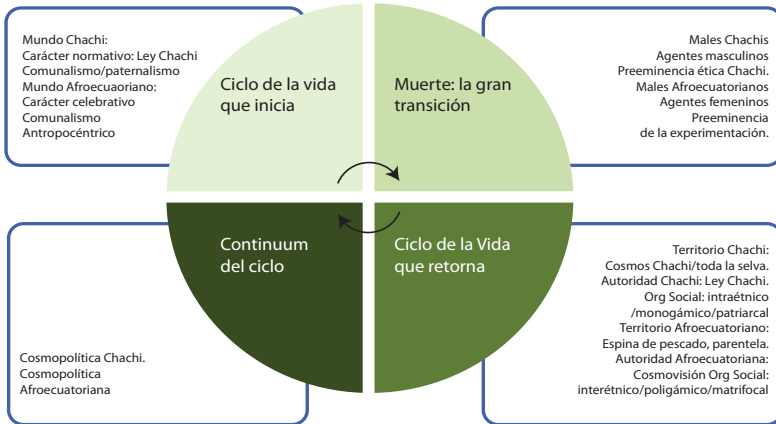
Mundo Chachi:
Carácter normativo: Ley Chachi
Comunalismo/paternalismo
Mundo Afroecuaoriano:
Carácter celebrativo
Comunalismo
Antropocéntrico

Ciclo de la vida que inicia

Muerte: la gran transición

Males Chachis
Agentes masculinos
Preeminencia ética Chachi.
Males Afroecuatorianos
Agentes femeninos
Preeminencia
de la experimentación.

Continuum del ciclo

Ciclo de la Vida que retorna

Cosmopolítica Chachi.
Cosmopolítica
Afroecuatoriana

Territorio Chachi:
Cosmos Chachi/toda la selva.
Autoridad Chachi: Ley Chachi.
Org Social: intraétnico
/monogámico/patriarcal
Territorio Afroecuatoriano:
Espina de pescado, parentela.
Autoridad Afroecuatoriana:
Cosmovisión Org Social:
interétnico/poligámico/matrifocal